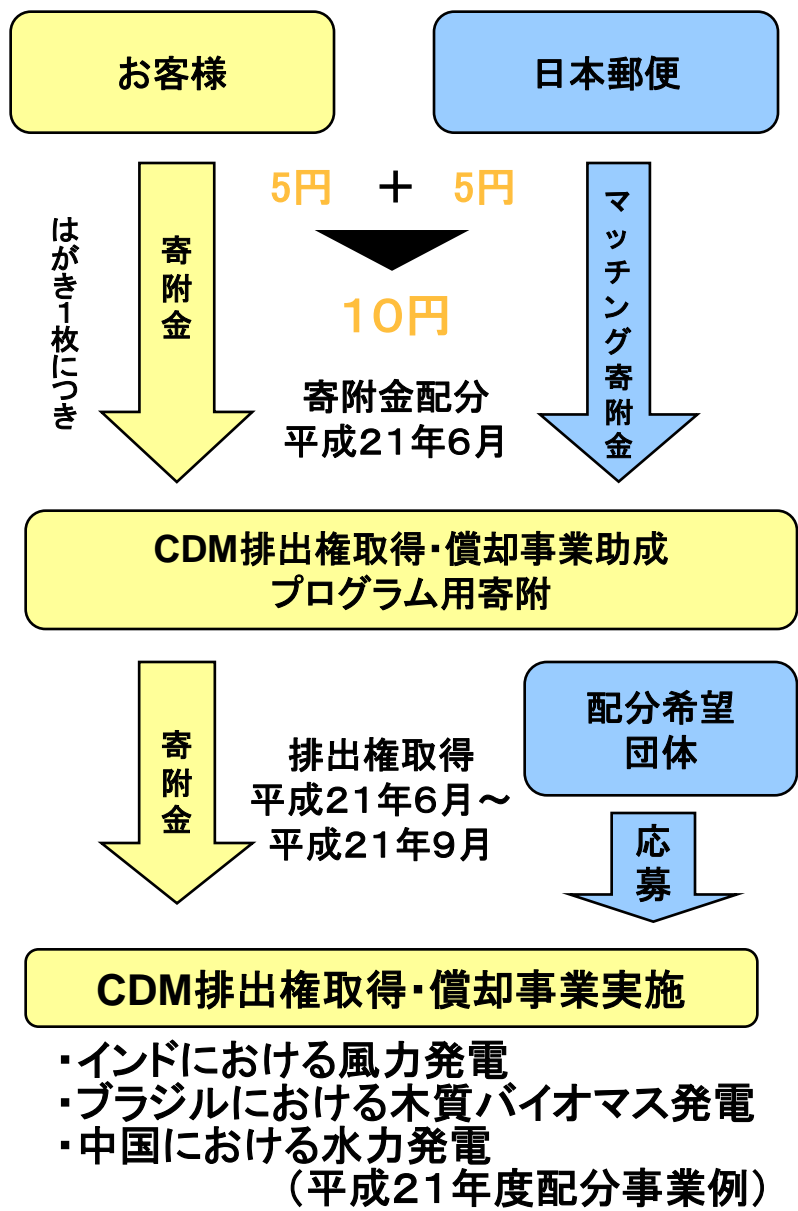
お客様

日本郵便

はがき1枚につき

寄附金

5円 ＋ 5円

10円

寄附金配分
平成21年6月

マッチング寄附金

CDM排出権取得・償却事業助成
プログラム用寄附

寄附金

排出権取得
平成21年6月～
平成21年9月

配分希望
団体

応募

CDM排出権取得・償却事業実施

・インドにおける風力発電
・ブラジルにおける木質バイオマス発電
・中国における水力発電
（平成21年度配分事業例）